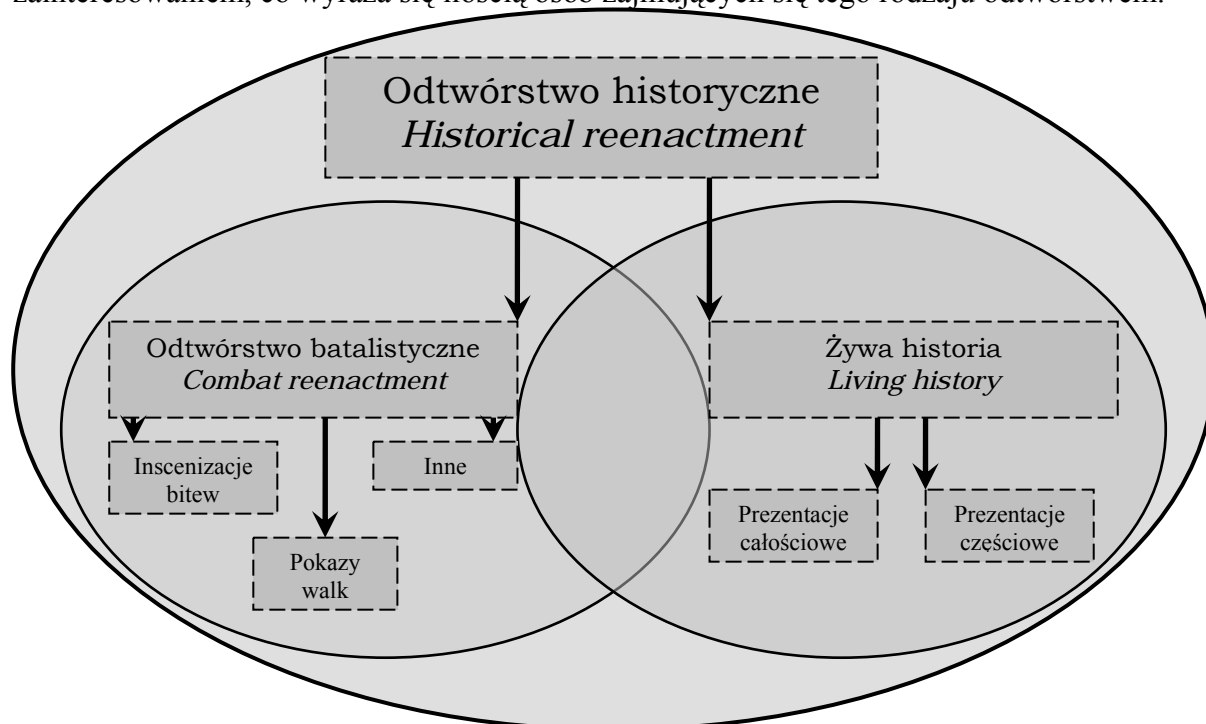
zainteresowaniem, co wyraża się liością osób zajmujących się tego rodzaju odtwórstwem.

Odtwórstwo historyczne
*Historical reenactment*

Odtwórstwo batalistyczne
*Combat reenactment*

Inscenizacje bitew

Pokazy walk

Inne

Żywa historia
*Living history*

Prezentacje całościowe

Prezentacje częściowe